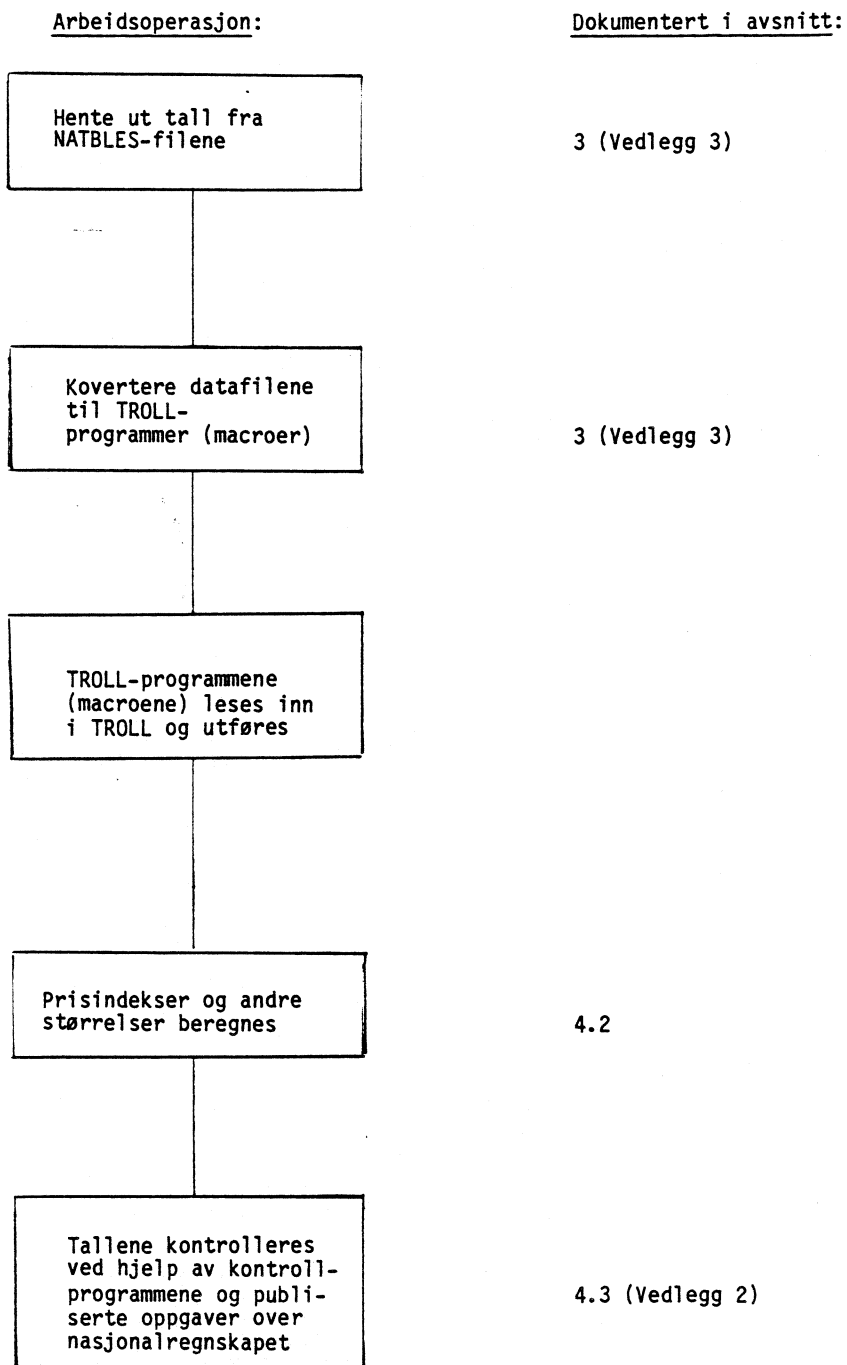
Arbeidsoperasjon:

Dokumentert i avsnitt:

Hente ut tall fra NATBLES-filene

3 (Vedlegg 3)

Kovertere datafilene til TROLL-programmer (macroer)

3 (Vedlegg 3)

TROLL-programmene (macroene) leses inn i TROLL og utføres

Prisindekser og andre størrelser beregnes

4.2

Tallene kontrolleres ved hjelp av kontrollprogrammene og publiserte oppgaver over nasjonalregnskapet

4.3 (Vedlegg 2)